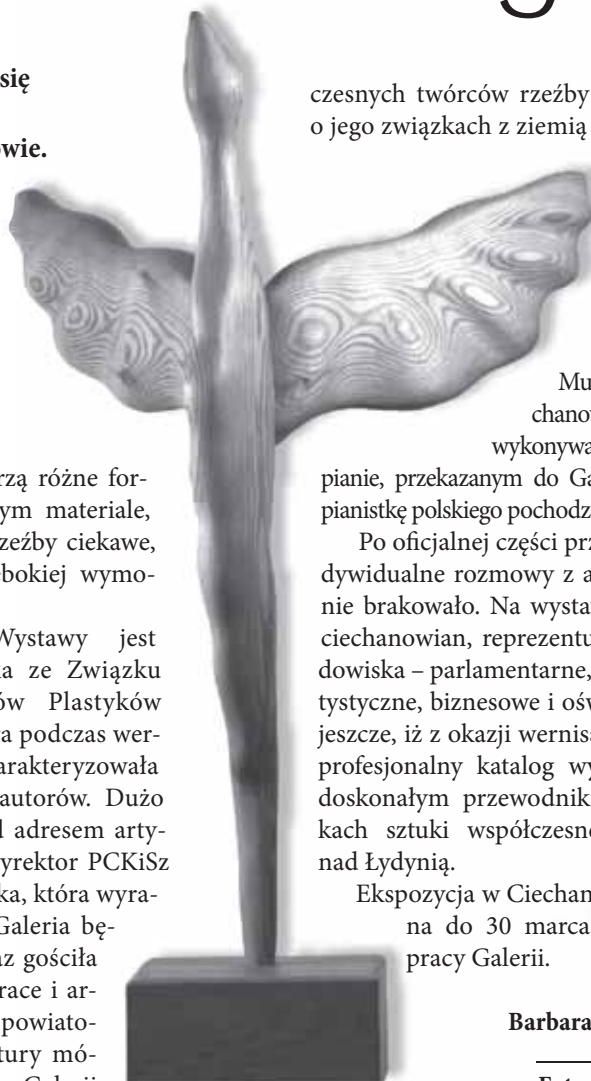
się

wie.

czesnych twórców rzeźby
o jego związkach z ziemią

Mu
chanow
wykonywa

rzą różne for-
ym materiale,
zeźby ciekawe,
bokiej wymo-

Wystawy jest
a ze Związku
ów Plastyków
a podczas wer-
arakteryzowała
autorów. Dużo
d adresem arty-
yrektor PCKiSz
ka, która wyra-
Galeria bę-
az gościła
race i ar-
powiato-
tury mó-
Galerii

pianie, przekazanym do Ga
pianistkę polskiego pochodz

Po oficjalnej części prz
dywidualne rozmowy z a
nie brakowało. Na wysta
ciechanowian, reprezentu
dowiska – parlamentarne,
tystyczne, biznesowe i ośw
jeszcze, iż z okazji wernisa
profesjonalny katalog wy
doskonałym przewodnik
kach sztuki współczesne
nad Łydynią.

Ekspozycja w Ciechan
na do 30 marca
pracy Galerii.

Barbara

Fot